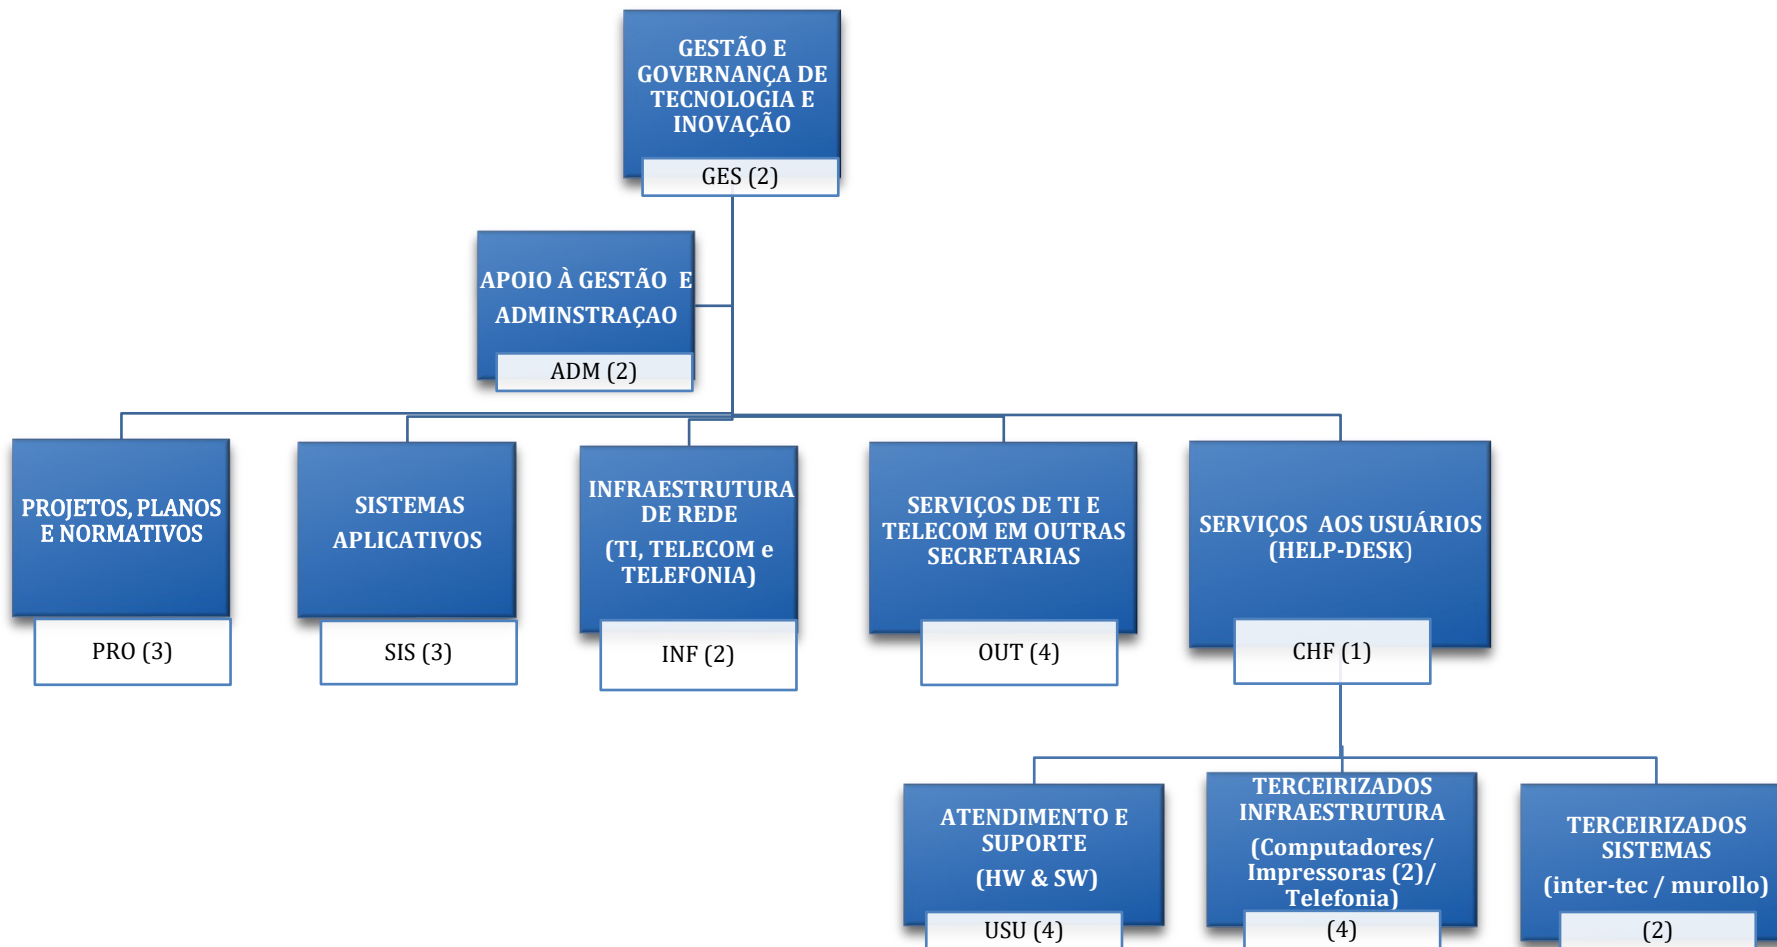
GESTÃO E GOVERNANÇA DE TECNOLOGIA E INOVAÇÃO

GES (2)

APOIO À GESTÃO E ADMINSTRAÇAO

ADM (2)

PROJETOS, PLANOS E NORMATIVOS

PRO (3)

SISTEMAS APLICATIVOS

SIS (3)

INFRAESTRUTURA DE REDE

(TI, TELECOM e TELEFONIA)

INF (2)

SERVIÇOS DE TI E TELECOM EM OUTRAS SECRETARIAS

OUT (4)

SERVIÇOS AOS USUÁRIOS (HELP-DESK)

CHF (1)

ATENDIMENTO E SUPORTE

(HW & SW)

USU (4)

TERCEIRIZADOS INFRAESTRUTURA

(Computadores/ Impressoras (2)/ Telefonia)

(4)

TERCEIRIZADOS SISTEMAS

(inter-tec / murollo)

(2)